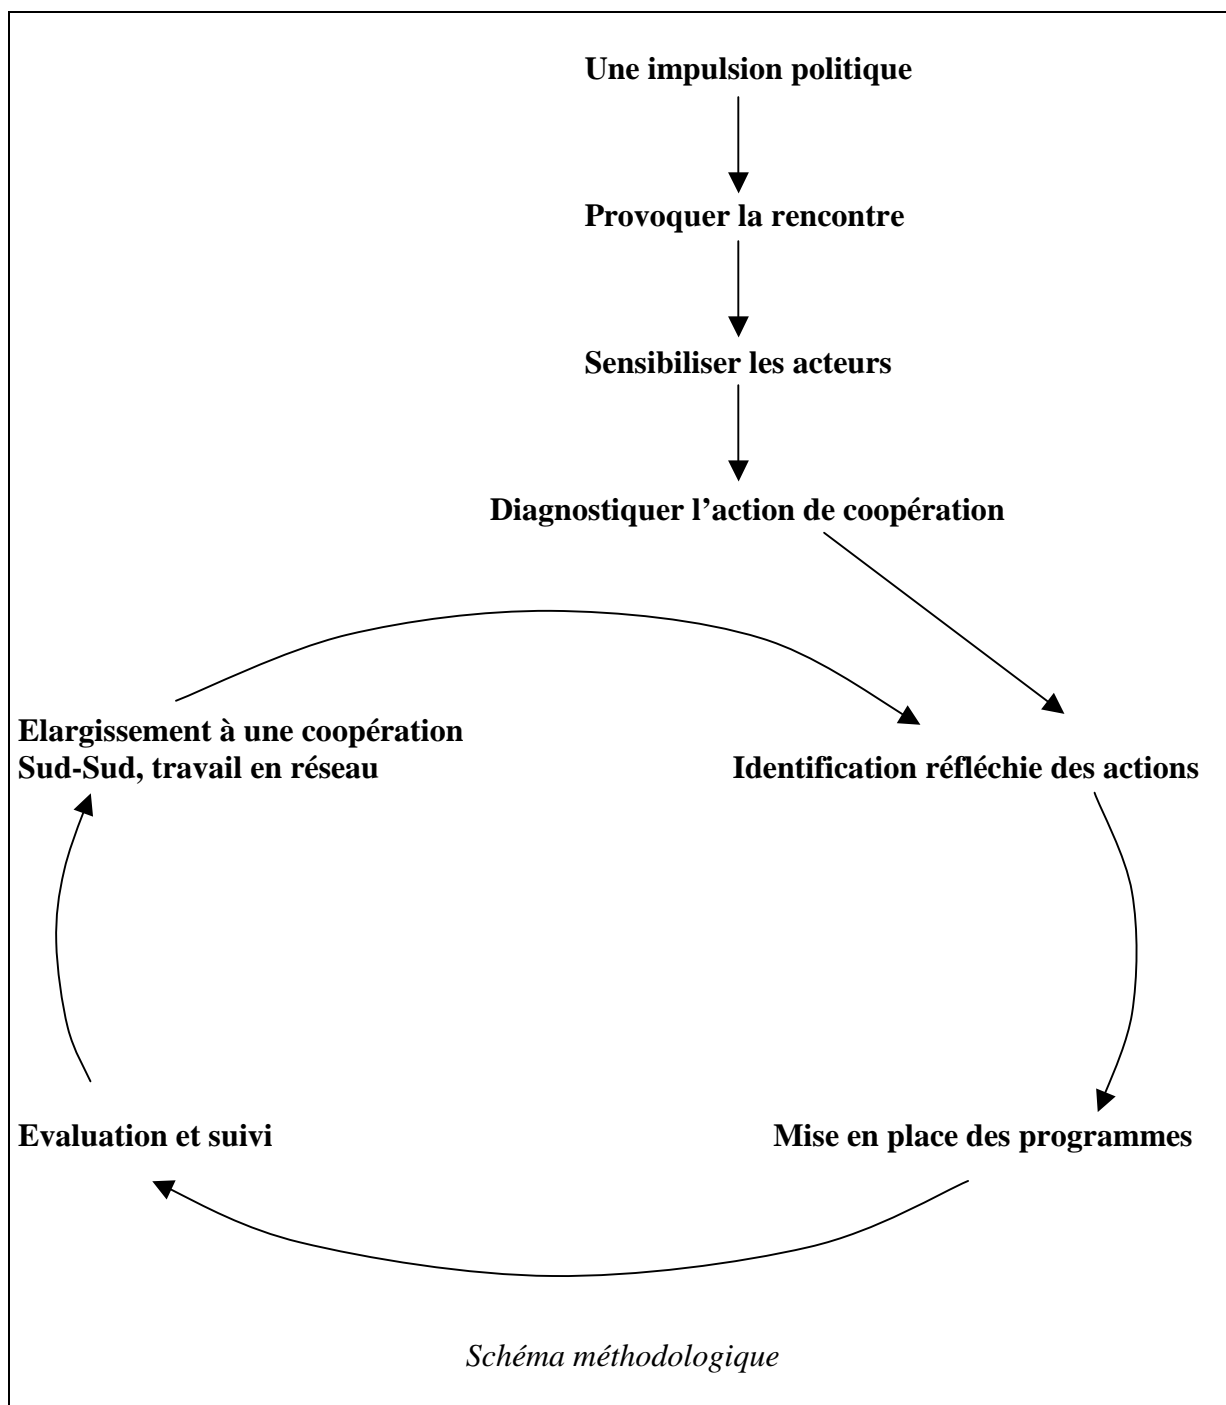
Une impulsion politique

Provoquer la rencontre

Sensibiliser les acteurs

Diagnostiquer l'action de coopération

Elargissement à une coopération Sud-Sud, travail en réseau

Identification réfléchie des actions

Evaluation et suivi

Mise en place des programmes

Schéma méthodologique